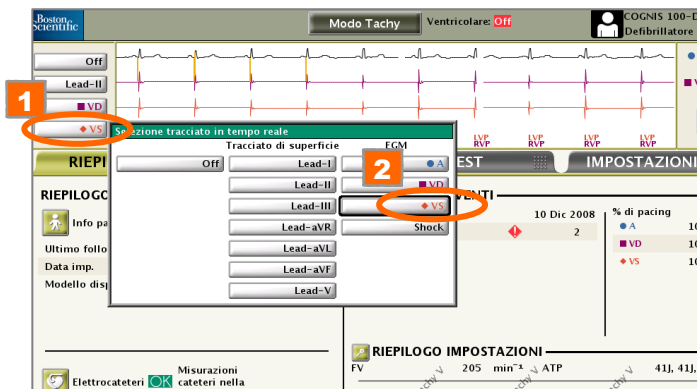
Boston Scientific

Modo Tachy

Ventricolare: Off

COGNIS 100-D
Defibrillatore

Off

Lead-II

VD

VS

1

Selezione tracciato in tempo reale

Tracciato di superficie

EGM

Off

Lead-I

A

Lead-II

VD

2

Lead-III

VS

Lead-aVR

Shock

Lead-aVL

Lead-aVF

Lead-V

LVP RVP

LVP RVP

LVP RVP

LVP RVP

RIEPI

EST

IMPOSTAZIONI

RIEPILOGO

Info pa

Ultimo follo

Data imp.

Modello disp

VENTI

10 Dic 2008

2

% di pacing

A

10

VD

10

VS

10

RIEPILOGO IMPOSTAZIONI

FV 205 min⁻¹ ATP 41J, 41J,

Elettrocateteri

OK

Misurazioni cateteri nella